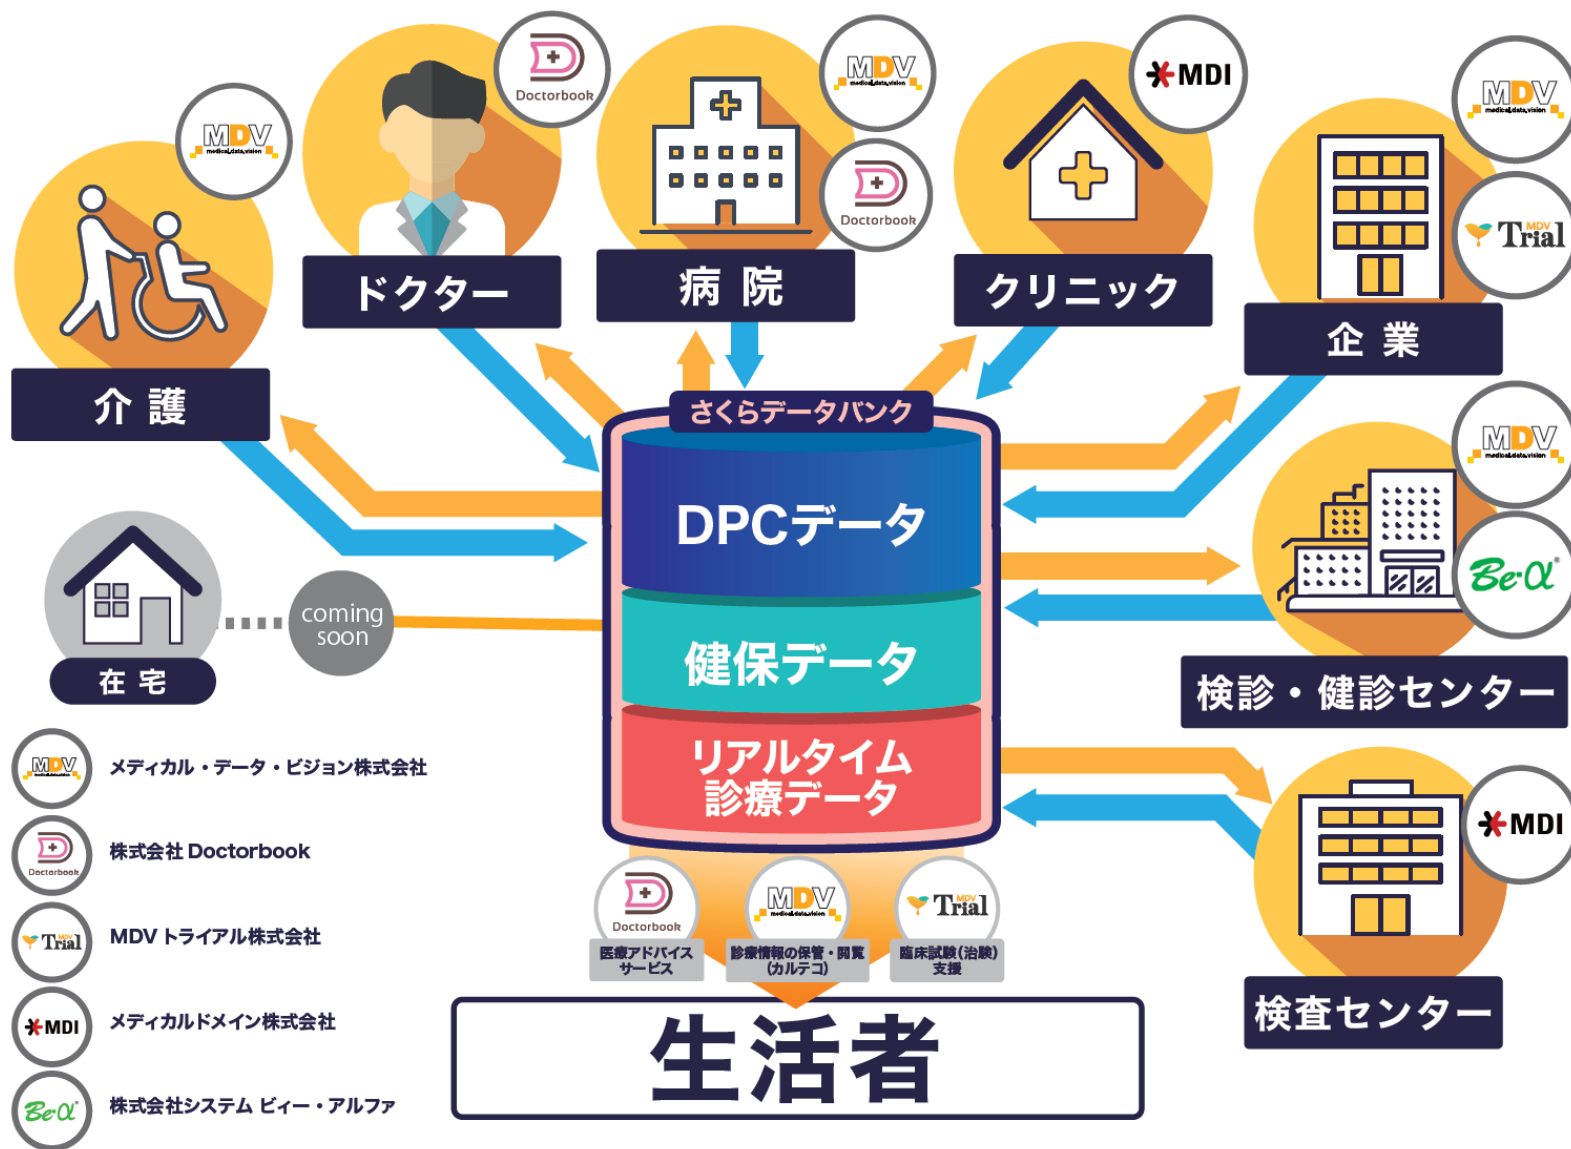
MDV medical data vision
Doctorbook
MDV medical data vision
Doctorbook
MDI
MDV medical data vision
MDV Trial

介 護
ドクター
病 院
クリニック
企 業

さくらデータバンク
DPCデータ
健保データ
リアルタイム診療データ

MDV medical data vision
Be α

在 宅
coming soon

検診・健診センター

MDI
検査センター

MDV メディカル・データ・ビジョン株式会社
Doctorbook 株式会社 Doctorbook
Trial MDV トライアル株式会社
MDI メディカルドメイン株式会社
Be α 株式会社システム ビィー・アルファ

Doctorbook
医療アドバイスサービス
MDV medical data vision
診療情報の保管・閲覧(カルテコ)
MDV Trial
臨床試験(治験)支援

生活者